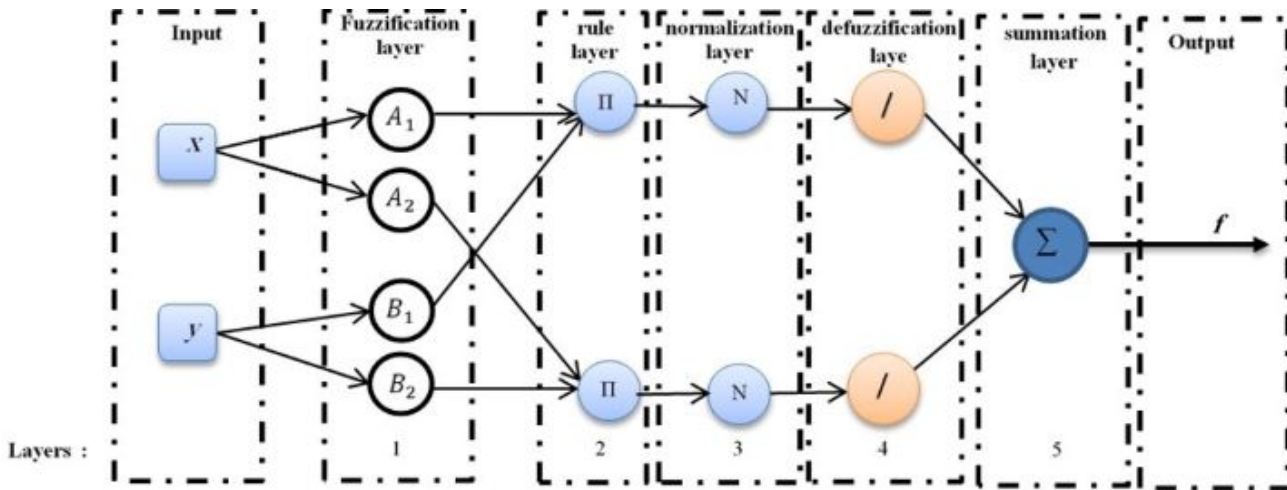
Input

Fuzzification layer

rule layer

normalization layer

defuzzification laye

summation layer

Output

$x$

$y$

$A_1$

$A_2$

$B_1$

$B_2$

$\Pi$

$\Pi$

N

N

/

/

$\Sigma$

$f$

Layers :

1

2

3

4

5